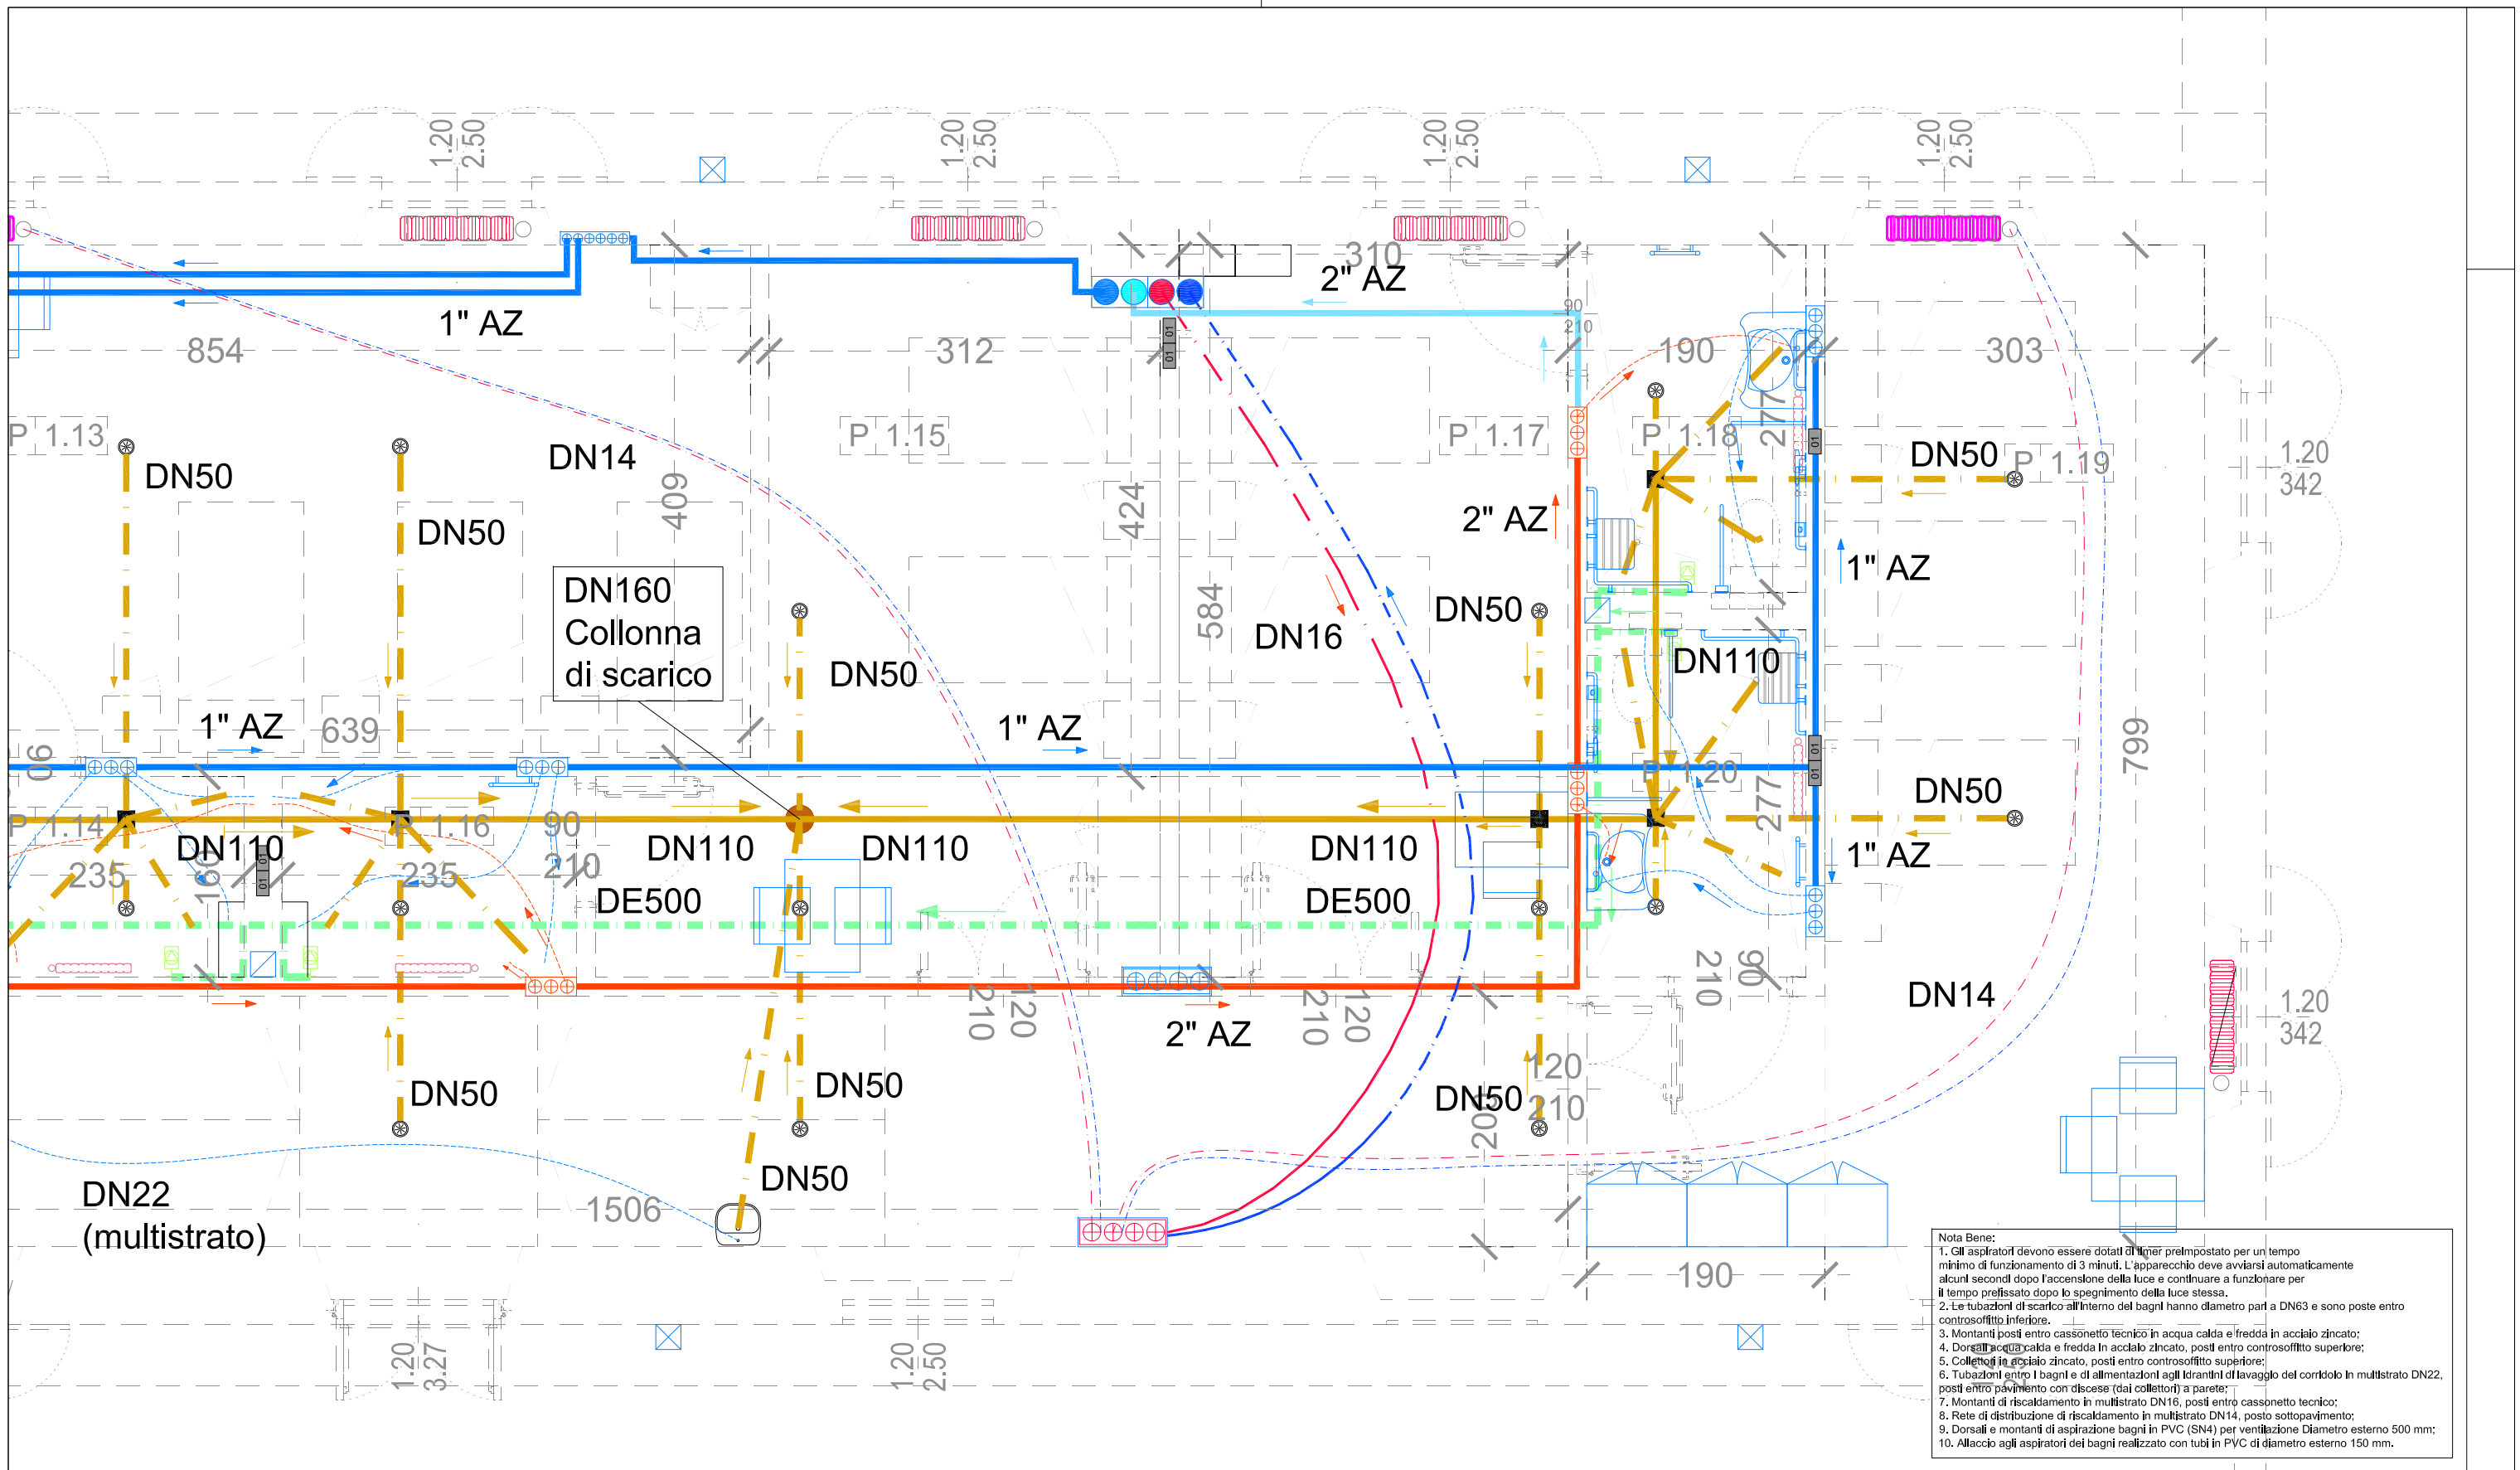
1.20
2.50

1.20
2.50

1.20
2.50

1.20
2.50

310
2" AZ

1" AZ

854

312

90
210

190

303

P 1.13

DN50

DN50

DN14

409

P 1.15

424

P 1.17

2" AZ

P 1.18

277

DN50

P 1.19

1.20
342

1" AZ

DN160
Collonna
di scarico

DN50

584

DN16

DN50

DN110

799

1" AZ

639

90

1" AZ

P 1.20

DN50

277

P 1.14

DN110

235

P 1.16

235

90
210

DN110
DE500

DN110

DN110
DE500

1" AZ

210
120

210
120

210
90

DN14

1.20
342

2" AZ

DN50

DN50

120
210

DN50

DN50

DN22
(multistrato)

1506

190

1.20
3.27

1.20
2.50

Nota Bene:
1. Gli aspiratori devono essere dotati di timer preimpostato per un tempo minimo di funzionamento di 3 minuti. L'apparecchio deve avviarsi automaticamente alcuni secondi dopo l'accensione della luce e continuare a funzionare per il tempo prefissato dopo lo spegnimento della luce stessa.
2. Le tubazioni di scarico all'interno dei bagni hanno diametro pari a DN63 e sono poste entro controsoffitto inferiore.
3. Montanti posti entro cassonetto tecnico in acqua calda e fredda in acciaio zincato;
4. Dorsali acqua calda e fredda in acciaio zincato, posti entro controsoffitto superiore;
5. Collettori in acciaio zincato, posti entro controsoffitto superiore;
6. Tubazioni entro i bagni e di alimentazioni agli idrantini di lavaggio del corridoio in multistrato DN22, posti entro pavimento con discese (dai collettori) a parete;
7. Montanti di riscaldamento in multistrato DN16, posti entro cassonetto tecnico;
8. Rete di distribuzione di riscaldamento in multistrato DN14, posto sottopavimento;
9. Dorsali e montanti di aspirazione bagni in PVC (SN4) per ventilazione Diametro esterno 500 mm;
10. Allaccio agli aspiratori dei bagni realizzato con tubi in PVC di diametro esterno 150 mm.